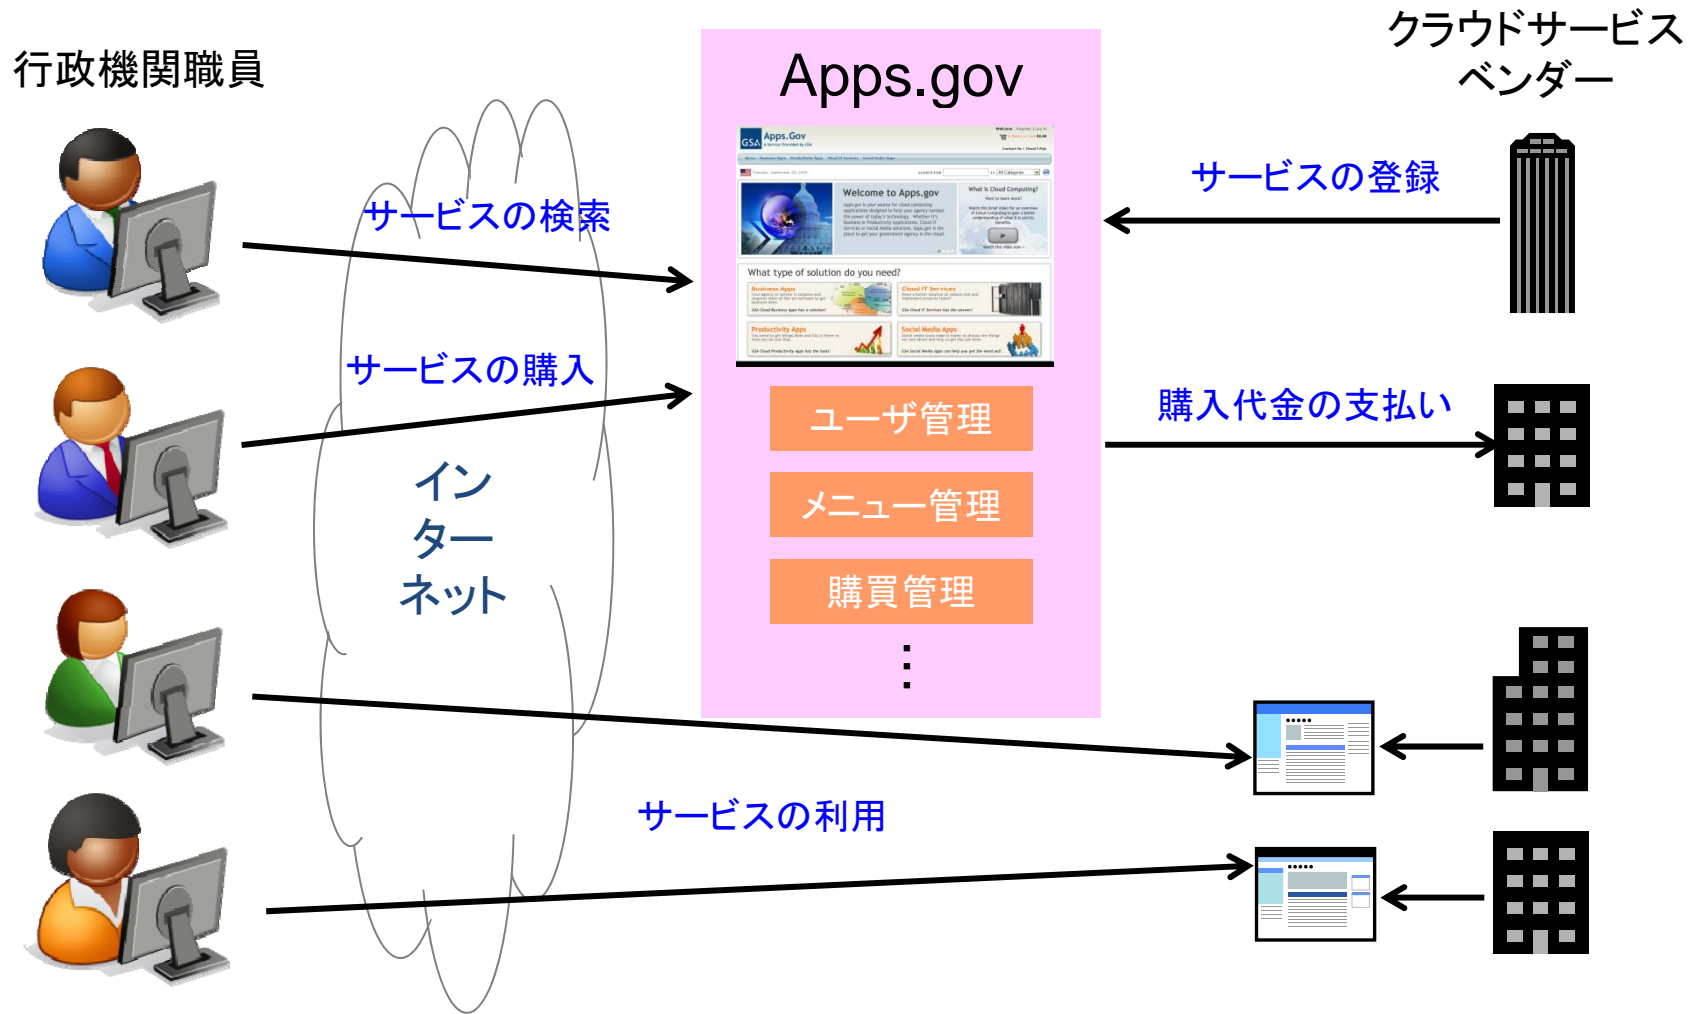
行政機関職員

Apps.gov

クラウドサービスベンダー

Apps.Gov

Welcome to Apps.gov

What type of solution do you need?

Business Apps

Cloud IT Services

Productivity Apps

Social Media Apps

サービスの検索

サービスの購入

サービスの登録

購入代金の支払い

ユーザ管理

メニュー管理

購買管理

⋮

インターネット

サービスの利用